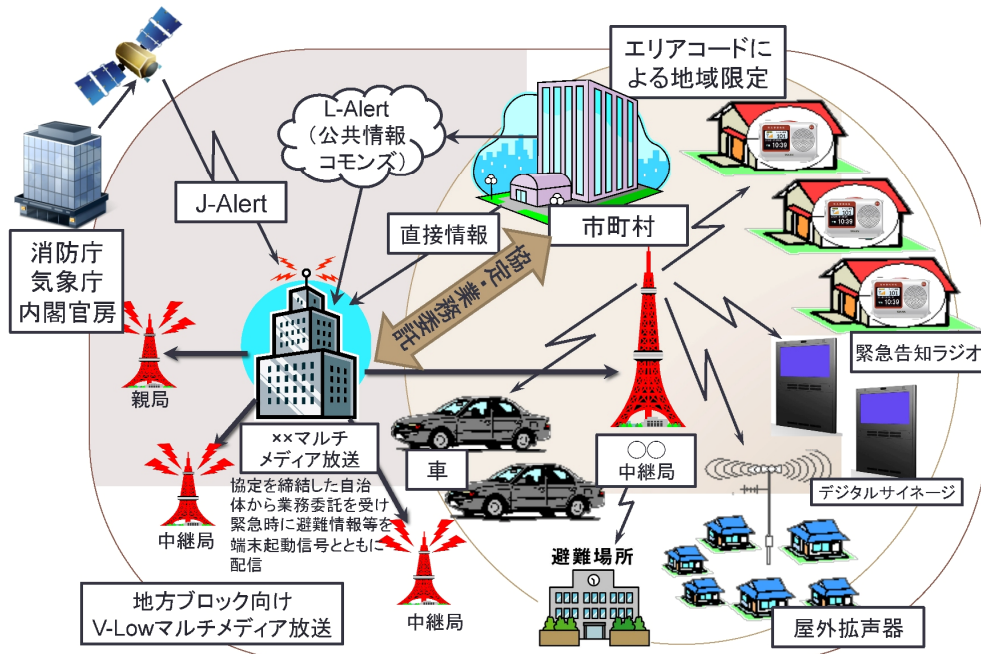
エリアコードによる地域限定

L-Alert
（公共情報コモンズ）

J-Alert

消防庁
気象庁
内閣官房

直接情報

市町村

協定・業務委託

親局

××マルチメディア放送

協定を締結した自治体から業務委託を受け緊急時に避難情報等を端末起動信号とともに配信

中継局

中継局

車

○○
中継局

避難場所

緊急告知ラジオ

デジタルサイネージ

屋外拡声器

地方ブロック向け
V-Lowマルチメディア放送

10:39
10:39
10:39